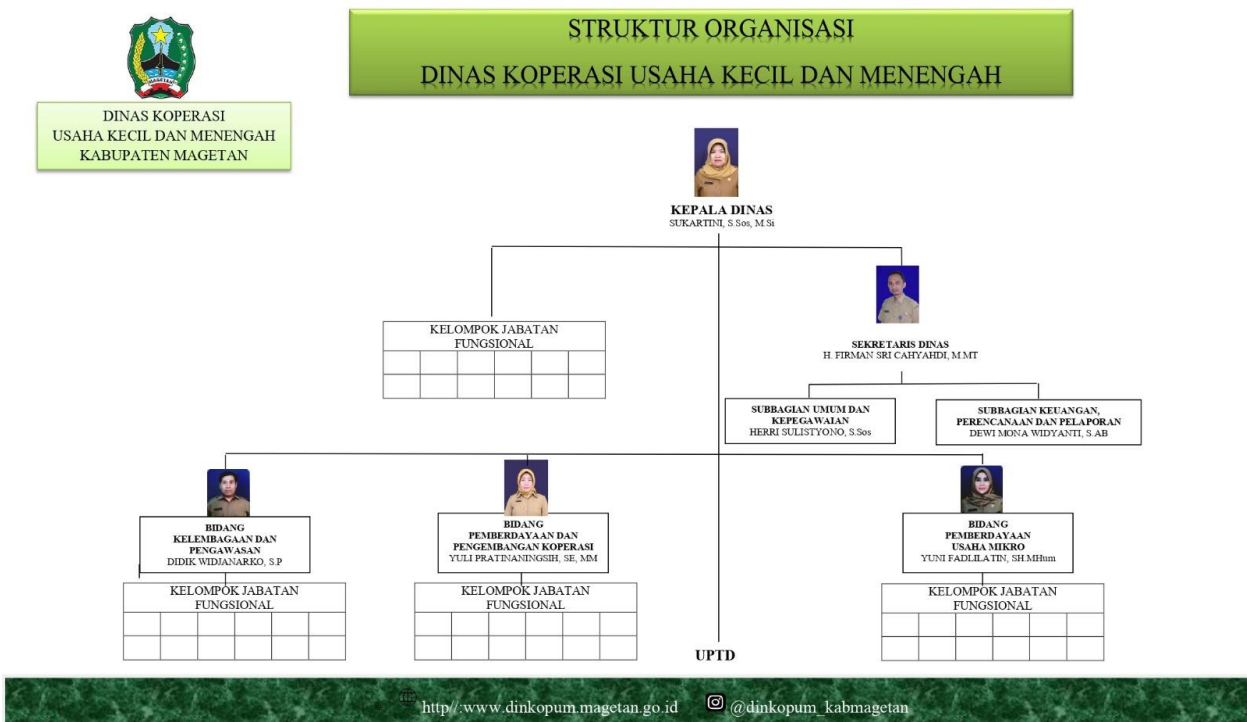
STRUKTUR ORGANISASI
DINAS KOPERASI USAHA KECIL DAN MENENGAH

DINAS KOPERASI
USAHA KECIL DAN MENENGAH
KABUPATEN MAGETAN

KEPALA DINAS
SUKARTINI, S.Sos, M.Si

KELOMPOK JABATAN FUNGSIONAL

SEKRETARIS DINAS
H. FIRMAN SRI CAHYAHDI, M.MT

SUBBAGIAN UMUM DAN KEPEGAWAIAN
HERRI SULISTYONO, S.Sos

SUBBAGIAN KEUANGAN, PERENCANAAN DAN PELAPORAN
DEWI MONA WIDYANTI, S.AB

BIDANG
KELEMBAGAAN DAN PENGAWASAN
DIDIK WIDJANARKO, S.P

KELOMPOK JABATAN FUNGSIONAL

BIDANG
PEMBERDAYAAN DAN PENGEMBANGAN KOPERASI
YULI PRATINANINGSIH, SE, MM

KELOMPOK JABATAN FUNGSIONAL

BIDANG
PEMBERDAYAAN USAHA MIKRO
YUNI FADLILATIN, SH.MHum

KELOMPOK JABATAN FUNGSIONAL

UPTD

http//:www.dinkopum.magetan.go.id @dinkopum_kabmagetan